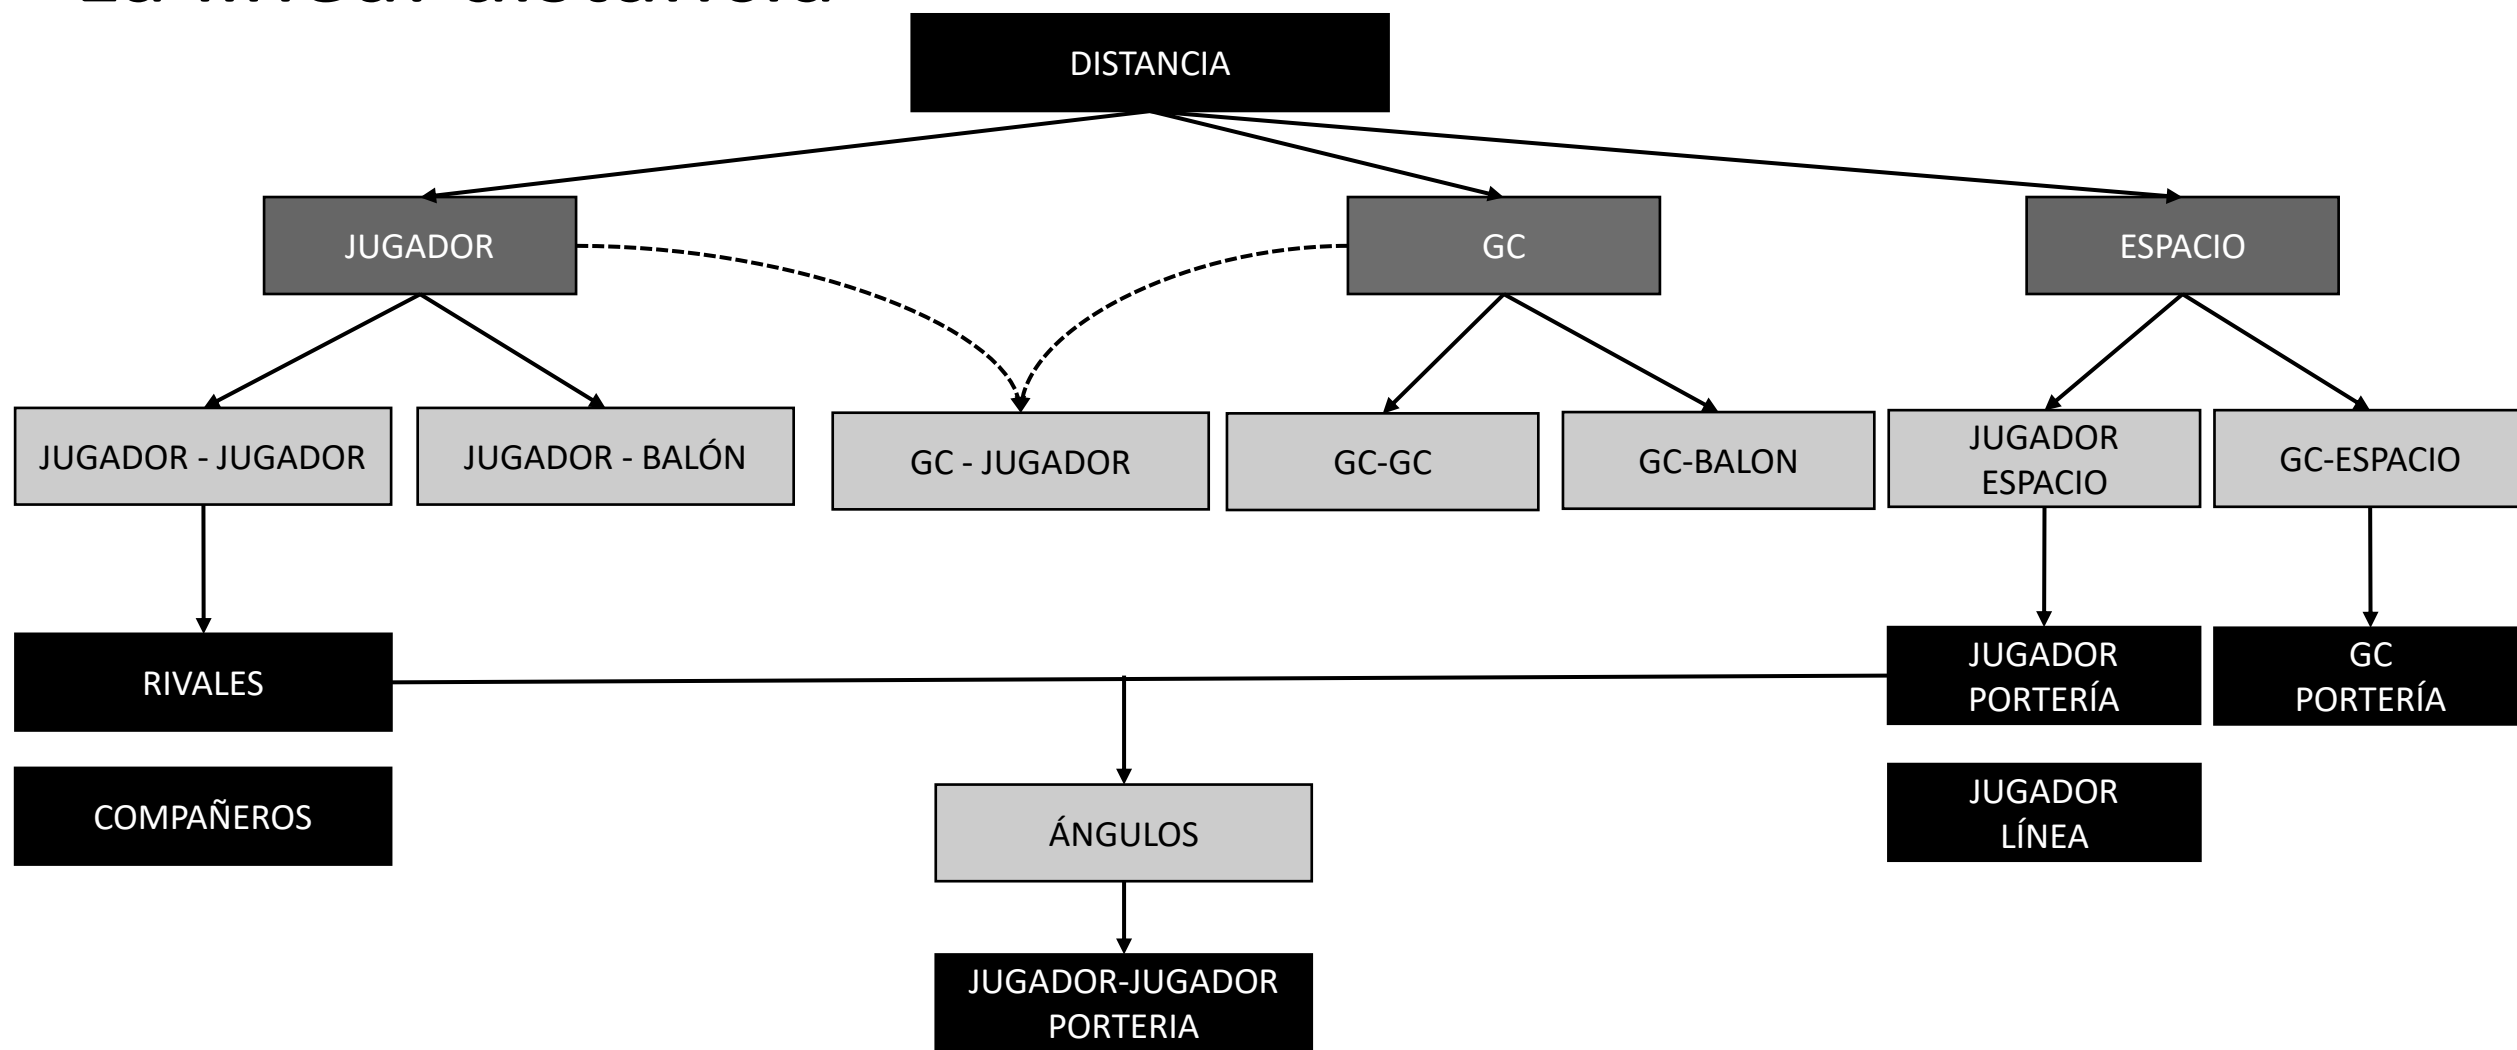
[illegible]

DISTANCIA

JUGADOR

GC

ESPACIO

JUGADOR - JUGADOR

JUGADOR - BALÓN

GC - JUGADOR

GC-GC

GC-BALON

JUGADOR ESPACIO

GC-ESPACIO

RIVALES

COMPAÑEROS

JUGADOR PORTERÍA

GC PORTERÍA

JUGADOR LÍNEA

ÁNGULOS

JUGADOR-JUGADOR PORTERIA